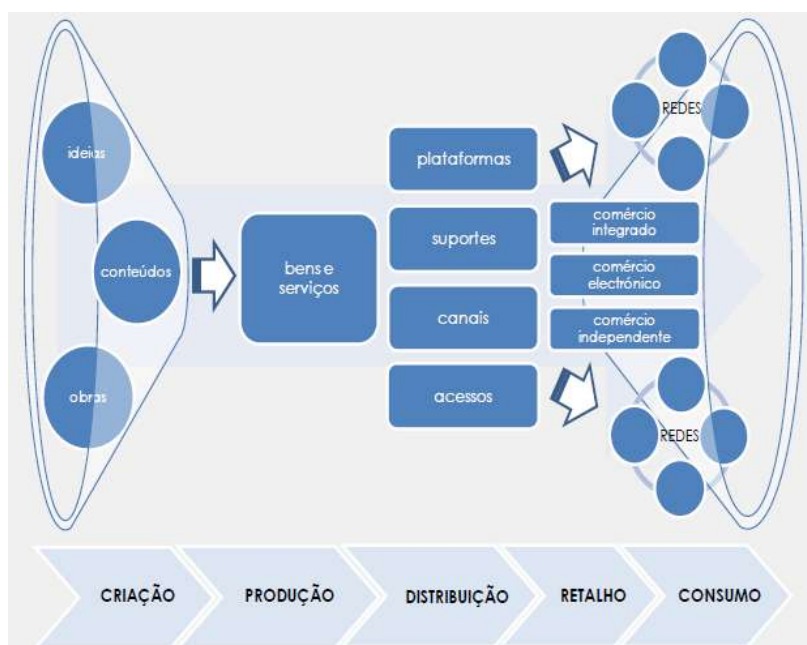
ideias

conteúdos

obras

bens e serviços

plataformas

suportes

canais

acessos

comércio integrado

comércio electrónico

comércio independente

REDES

REDES

CRIAÇÃO

PRODUÇÃO

DISTRIBUIÇÃO

RETALHO

CONSUMO